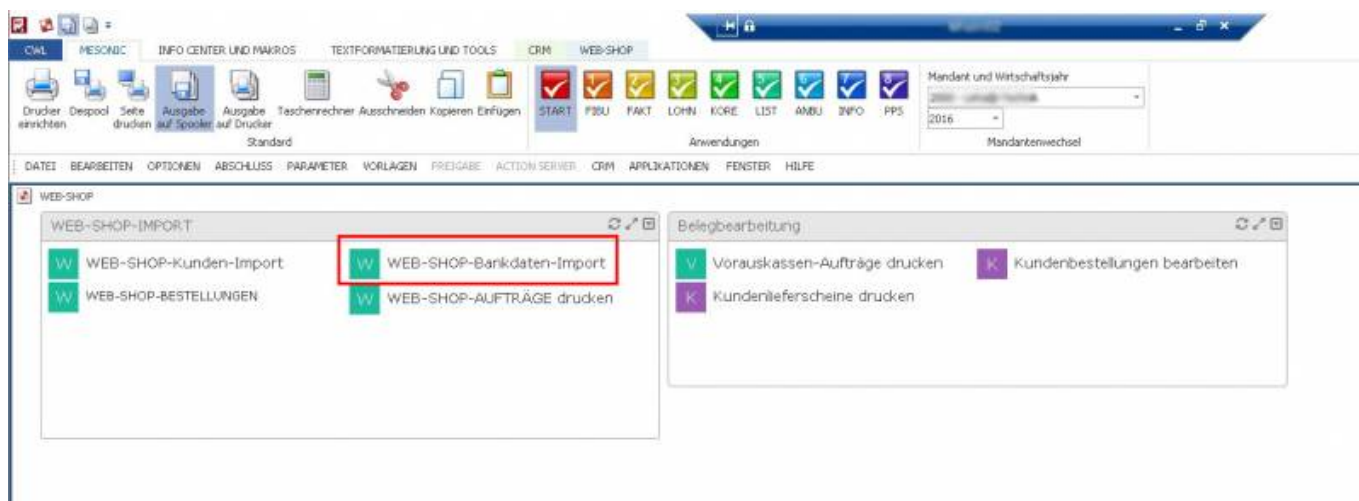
CWL MESONIC INFO CENTER UND MAKROS TEXTFORMATIERUNG UND TOOLS CRM WEB-SHOP

Drucker einrichten Despool Seite drucken Ausgabe auf Spooler Ausgabe auf Drucker Taschenrechner Ausschneiden Kopieren Einfügen
Standard

START FIBU FAKT LOHN KORE LIST ANBU INFO PPS
Anwendungen

Mandant und Wirtschaftsjahr
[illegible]
2016
Mandantenwechsel

DATEI BEARBEITEN OPTIONEN ABSCHLUSS PARAMETER VORLAGEN FREIGABE ACTION SERVER CRM APPLIKATIONEN FENSTER HILFE

WEB-SHOP

WEB-SHOP-IMPORT

W WEB-SHOP-Kunden-Import
W WEB-SHOP-Bankdaten-Import
W WEB-SHOP-BESTELLUNGEN
W WEB-SHOP-AUFTRÄGE drucken

Belegbearbeitung

V Vorauskassen-Aufträge drucken
K Kundenbestellungen bearbeiten
K Kundenlieferscheine drucken